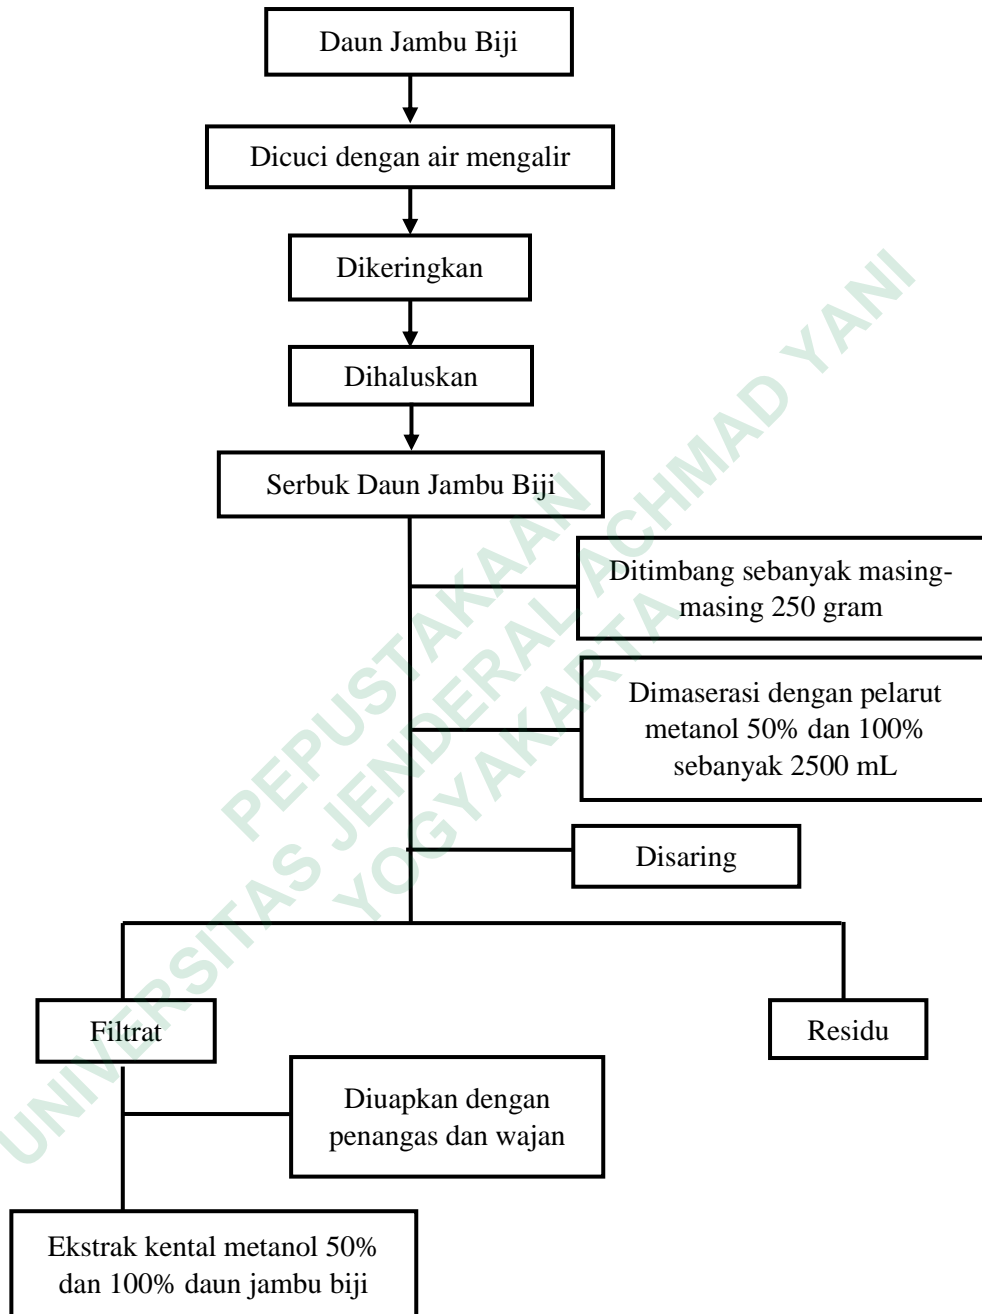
Daun Jambu Biji

Dicuci dengan air mengalir

Dikeringkan

Dihaluskan

Serbuk Daun Jambu Biji

Ditimbang sebanyak masing-masing 250 gram

Dimaserasi dengan pelarut metanol 50% dan 100% sebanyak 2500 mL

Disaring

Filtrat

Residu

Diuapkan dengan penangas dan wajan

Ekstrak kental metanol 50% dan 100% daun jambu biji

UNIVERSITAS JENDERAL ACHMAD YANI
PEPUSTAKAAN
YOGYAKARTA